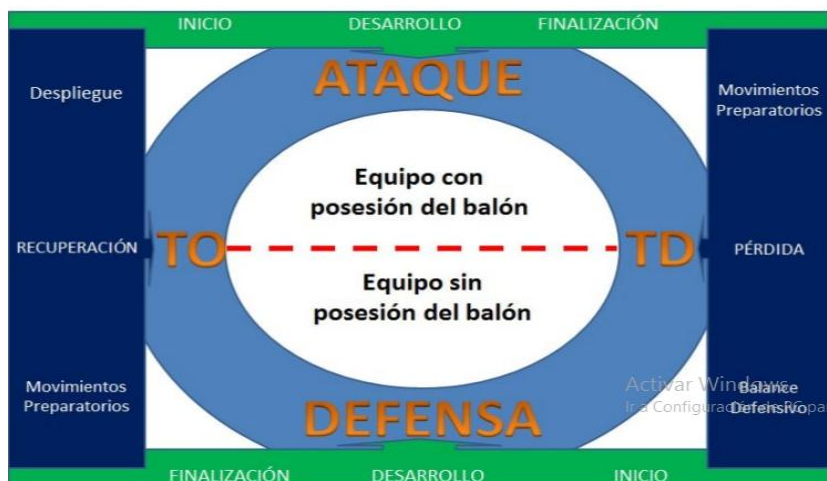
INICIO DESARROLLO FINALIZACIÓN

ATAQUE

Despliegue

Movimientos Preparatorios

Equipo con posesión del balón

RECUPERACIÓN

TO

TD

PÉRDIDA

Equipo sin posesión del balón

Movimientos Preparatorios

Balance Defensivo

Activar Windows
Ir a Configuración de PC pa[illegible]

DEFENSA

FINALIZACIÓN DESARROLLO INICIO